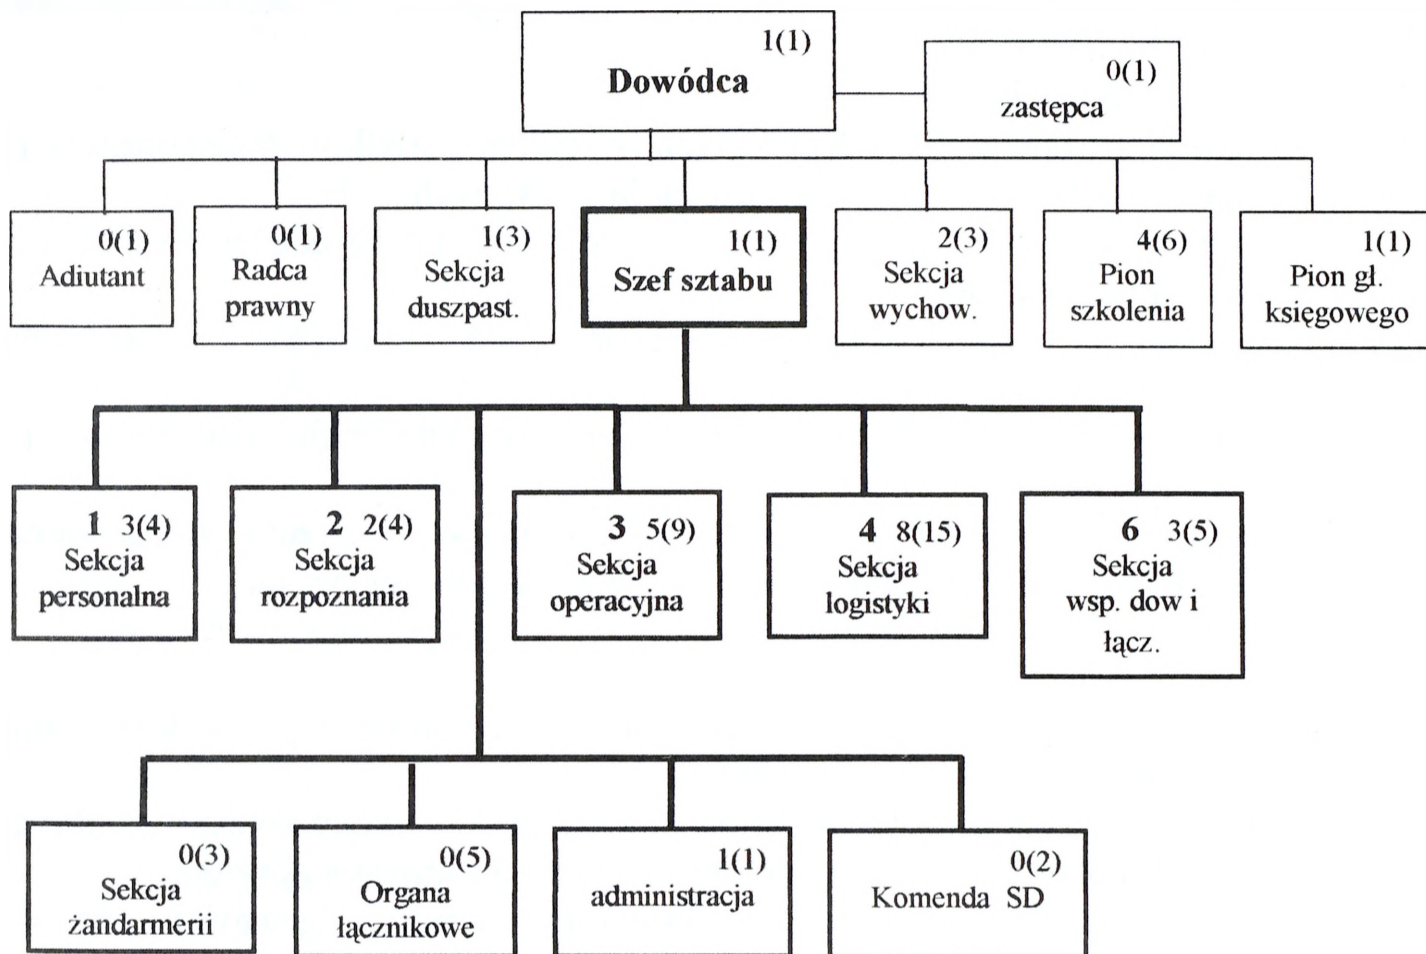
1(1)
Dowódca

0(1)
zastępca

0(1)
Adiutant

0(1)
Radca prawny

1(3)
Sekcja duszpast.

1(1)
Szef sztabu

2(3)
Sekcja wychow.

4(6)
Pion szkolenia

1(1)
Pion gł. księgowego

1 3(4)
Sekcja personalna

2 2(4)
Sekcja rozpoznania

3 5(9)
Sekcja operacyjna

4 8(15)
Sekcja logistyki

6 3(5)
Sekcja wsp. dow i łącz.

0(3)
Sekcja żandarmerii

0(5)
Organa łącznikowe

1(1)
administracja

0(2)
Komenda SD